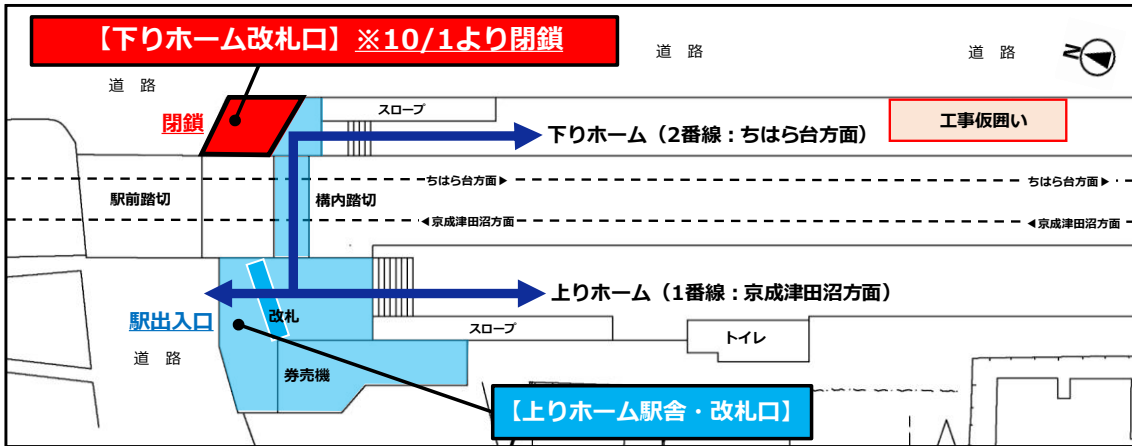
【下りホーム改札口】※10/1より閉鎖

道 路

道 路

道 路

N

閉鎖

スロープ

下りホーム（2番線：ちはら台方面）

工事仮囲い

駅前踏切

構内踏切

ちはら台方面▶

ちはら台方面▶

◀京成津田沼方面

◀京成津田沼方面

上りホーム（1番線：京成津田沼方面）

駅出入口

改札

スロープ

トイレ

道 路

券売機

【上りホーム駅舎・改札口】